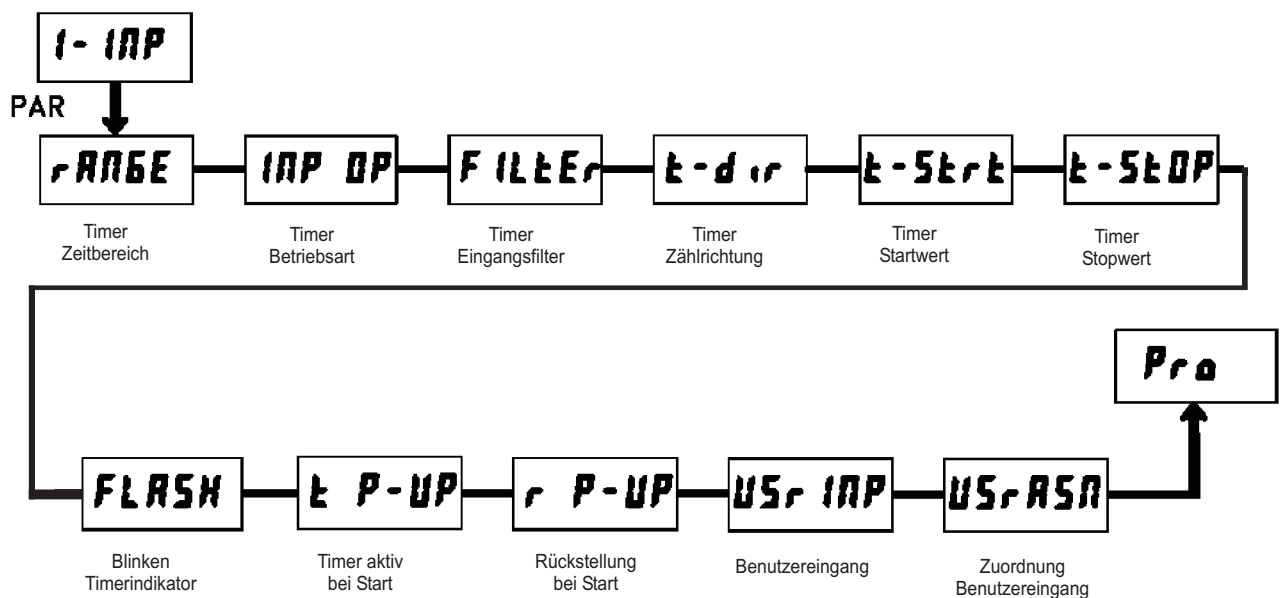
1- INP

PAR

rANGE

Timer
Zeitbereich

INP OP

Timer
Betriebsart

FILtEr

Timer
Eingangsfilter

t-dir

Timer
Zählrichtung

t-Strt

Timer
Startwert

t-StOP

Timer
Stopwert

FLASH

Blinken
Timerindikator

t P-UP

Timer aktiv
bei Start

r P-UP

Rückstellung
bei Start

USr INP

Benutzereingang

USrASN

Zuordnung
Benutzereingang

Pro